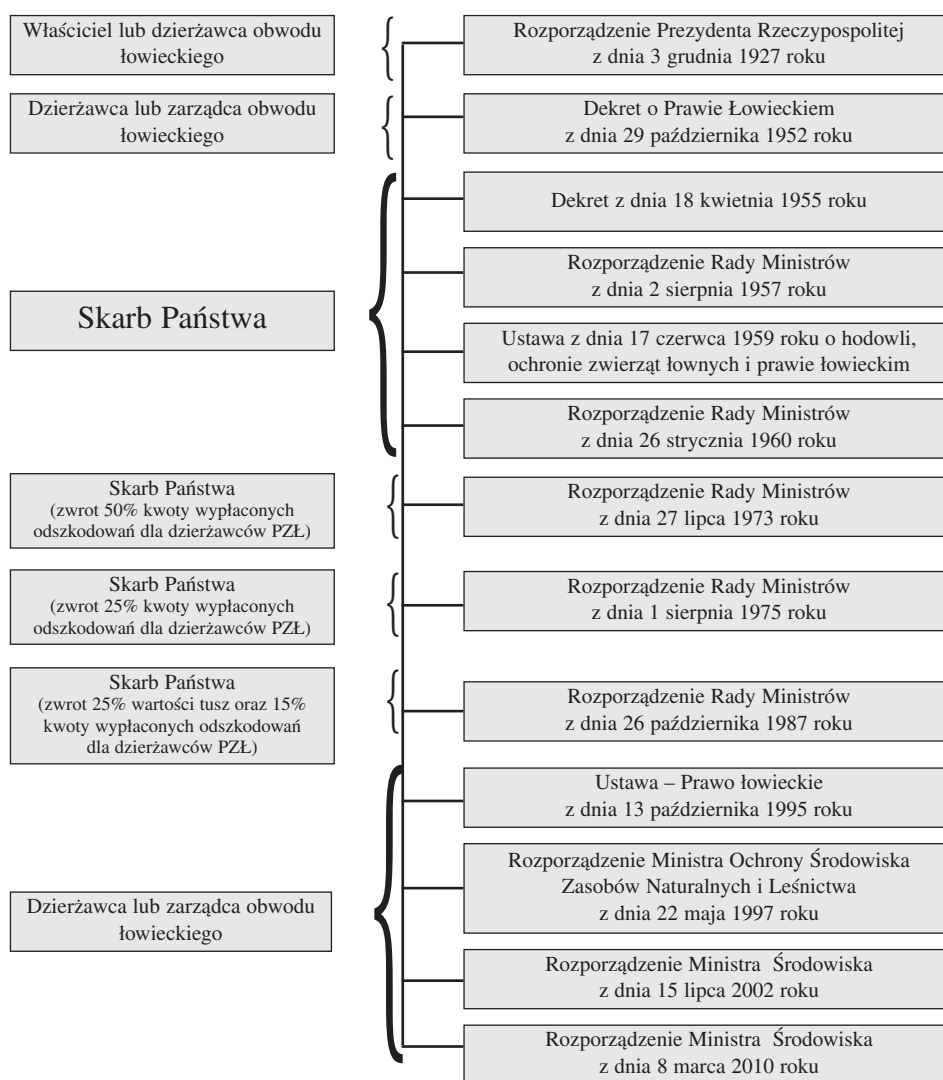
Właściciel lub dzierżawca obwodu łowieckiego

Rozporządzenie Prezydenta Rzeczypospolitej z dnia 3 grudnia 1927 roku

Dzierżawca lub zarządca obwodu łowieckiego

Dekret o Prawie Łowieckiem z dnia 29 października 1952 roku

Skarb Państwa

Dekret z dnia 18 kwietnia 1955 roku

Rozporządzenie Rady Ministrów z dnia 2 sierpnia 1957 roku

Ustawa z dnia 17 czerwca 1959 roku o hodowli, ochronie zwierząt łownych i prawie łowieckim

Rozporządzenie Rady Ministrów z dnia 26 stycznia 1960 roku

Skarb Państwa (zwrot 50% kwoty wypłaconych odszkodowań dla dzierżawców PZŁ)

Rozporządzenie Rady Ministrów z dnia 27 lipca 1973 roku

Skarb Państwa (zwrot 25% kwoty wypłaconych odszkodowań dla dzierżawców PZŁ)

Rozporządzenie Rady Ministrów z dnia 1 sierpnia 1975 roku

Skarb Państwa (zwrot 25% wartości tusz oraz 15% kwoty wypłaconych odszkodowań dla dzierżawców PZŁ)

Rozporządzenie Rady Ministrów z dnia 26 października 1987 roku

Dzierżawca lub zarządca obwodu łowieckiego

Ustawa – Prawo łowieckie z dnia 13 października 1995 roku

Rozporządzenie Ministra Ochrony Środowiska Zasobów Naturalnych i Leśnictwa z dnia 22 maja 1997 roku

Rozporządzenie Ministra Środowiska z dnia 15 lipca 2002 roku

Rozporządzenie Ministra Środowiska z dnia 8 marca 2010 roku